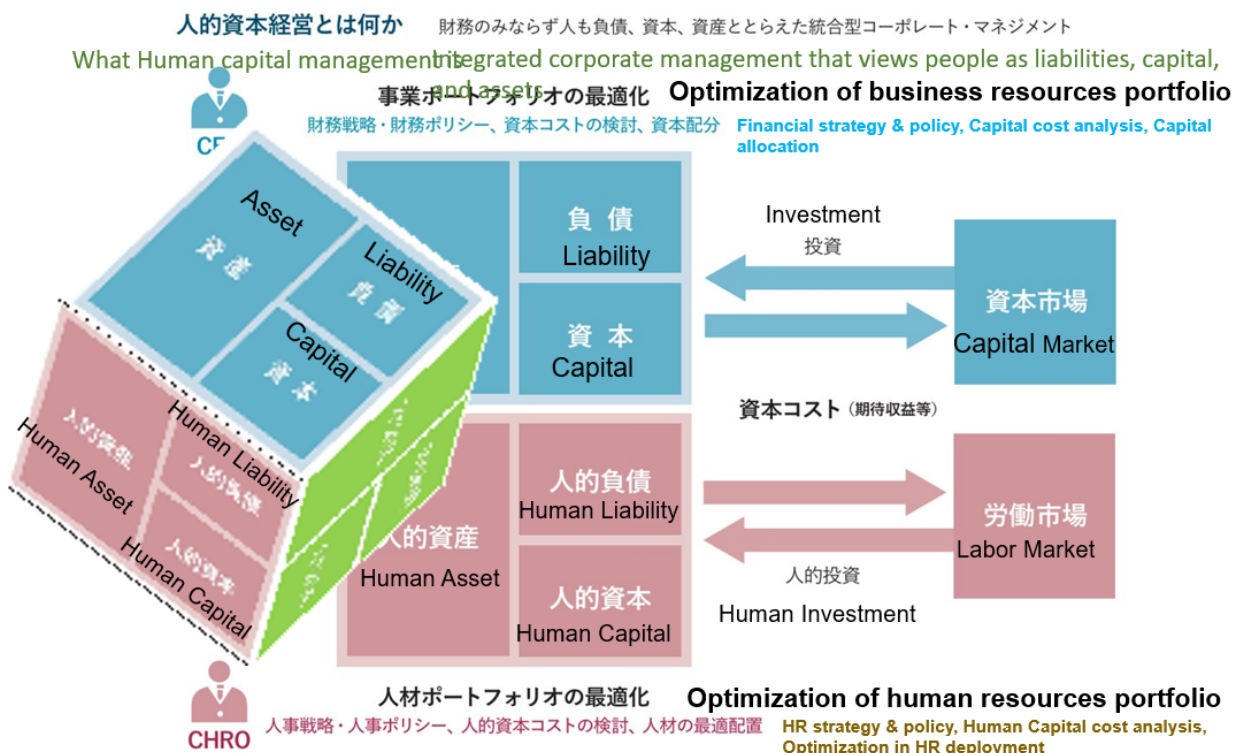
人的資本経営とは何か　財務のみならず人も負債、資本、資産ととらえた統合型コーポレート・マネジメント

What Human capital management is　Integrated corporate management that views people as liabilities, capital, and assets

CFO

事業ポートフォリオの最適化　Optimization of business resources portfolio

財務戦略・財務ポリシー、資本コストの検討、資本配分　Financial strategy & policy, Capital cost analysis, Capital allocation

Asset
資産

Liability
負債

Capital
資本

負債
Liability

資本
Capital

Investment
投資

資本市場
Capital Market

資本コスト（期待収益等）

人的資産
Human Asset

Human Liability
人的負債

Human Capital
人的資本

人的負債
Human Liability

人的資産
Human Asset

人的資本
Human Capital

労働市場
Labor Market

人的投資
Human Investment

CHRO

人材ポートフォリオの最適化　Optimization of human resources portfolio

人事戦略・人事ポリシー、人的資本コストの検討、人材の最適配置　HR strategy & policy, Human Capital cost analysis, Optimization in HR deployment